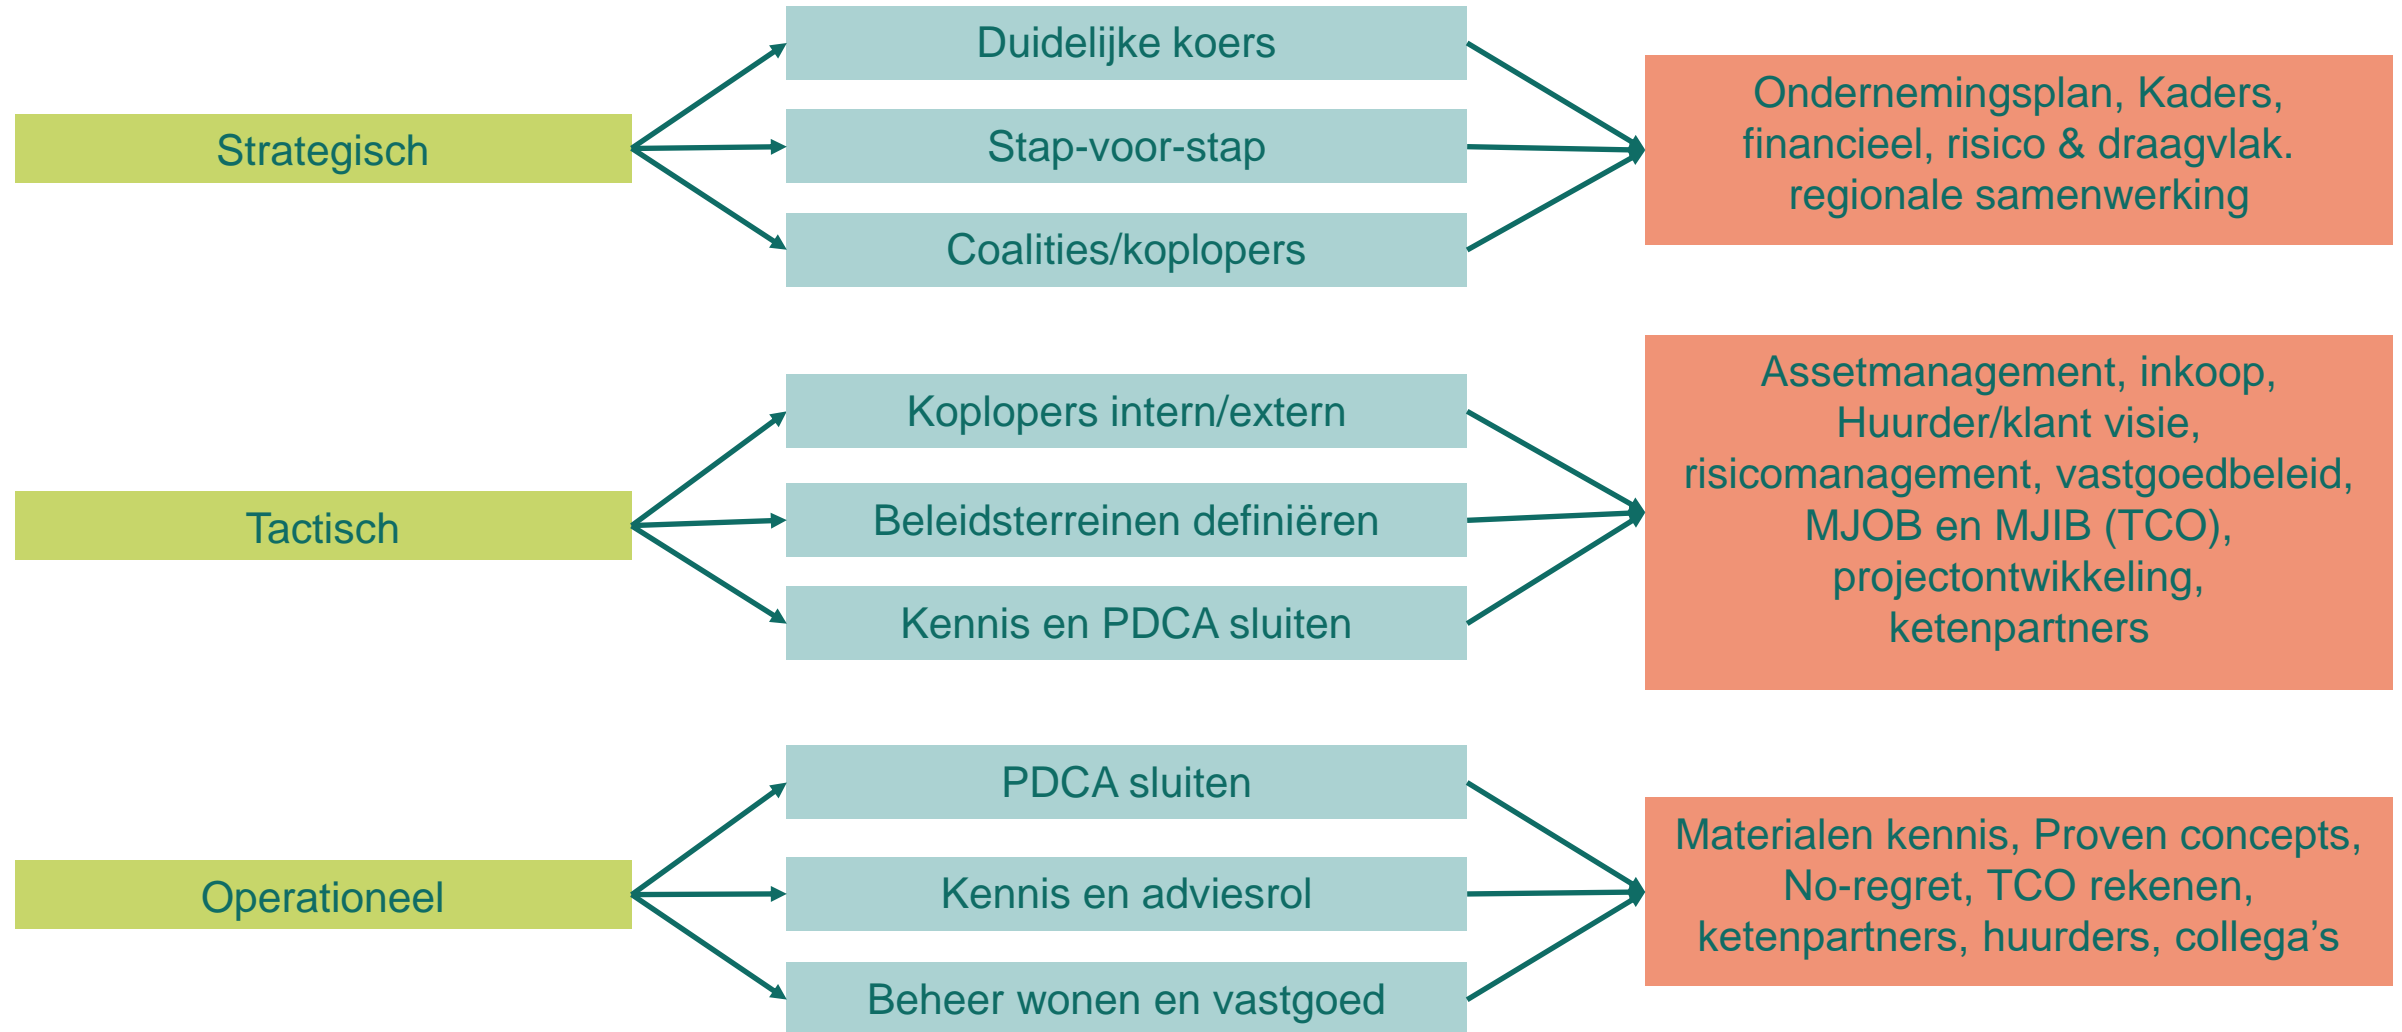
Strategisch

Duidelijke koers

Stap-voor-stap

Coalities/koplopers

Ondernemingsplan, Kaders, financieel, risico & draagvlak. regionale samenwerking

Tactisch

Koplopers intern/extern

Beleidsterreinen definiëren

Kennis en PDCA sluiten

Assetmanagement, inkoop, Huurder/klant visie, risicomanagement, vastgoedbeleid, MJOB en MJIB (TCO), projectontwikkeling, ketenpartners

Operationeel

PDCA sluiten

Kennis en adviesrol

Beheer wonen en vastgoed

Materialen kennis, Proven concepts, No-regret, TCO rekenen, ketenpartners, huurders, collega's